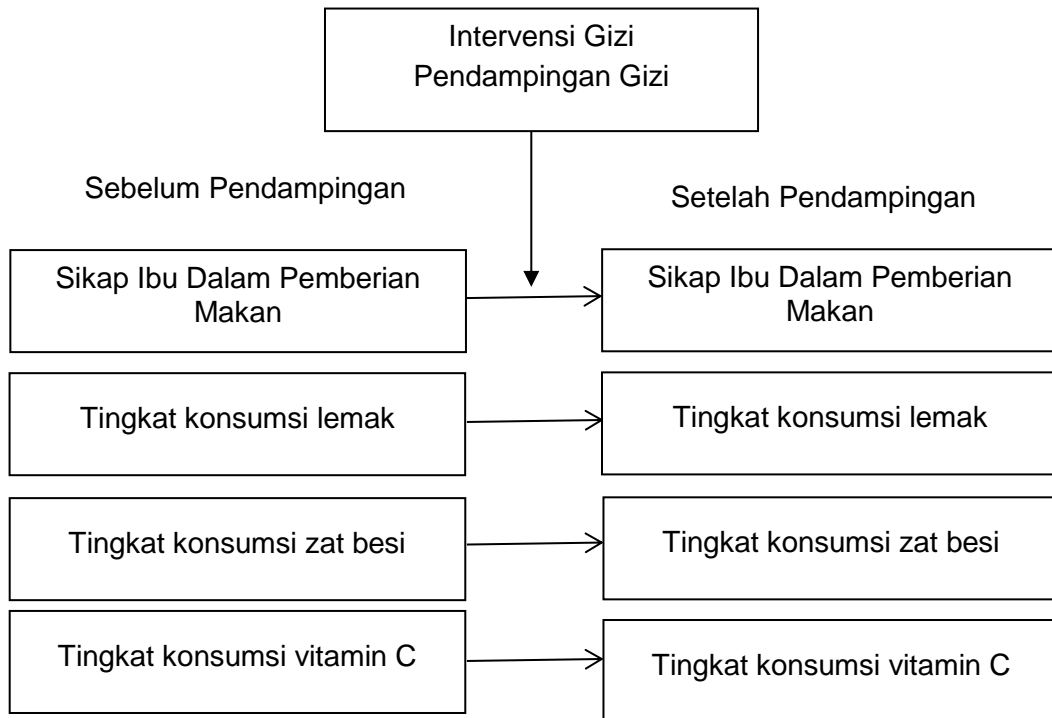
Intervensi Gizi
Pendampingan Gizi

Sebelum Pendampingan

Setelah Pendampingan

Sikap Ibu Dalam Pemberian Makan

Sikap Ibu Dalam Pemberian Makan

Tingkat konsumsi lemak

Tingkat konsumsi lemak

Tingkat konsumsi zat besi

Tingkat konsumsi zat besi

Tingkat konsumsi vitamin C

Tingkat konsumsi vitamin C